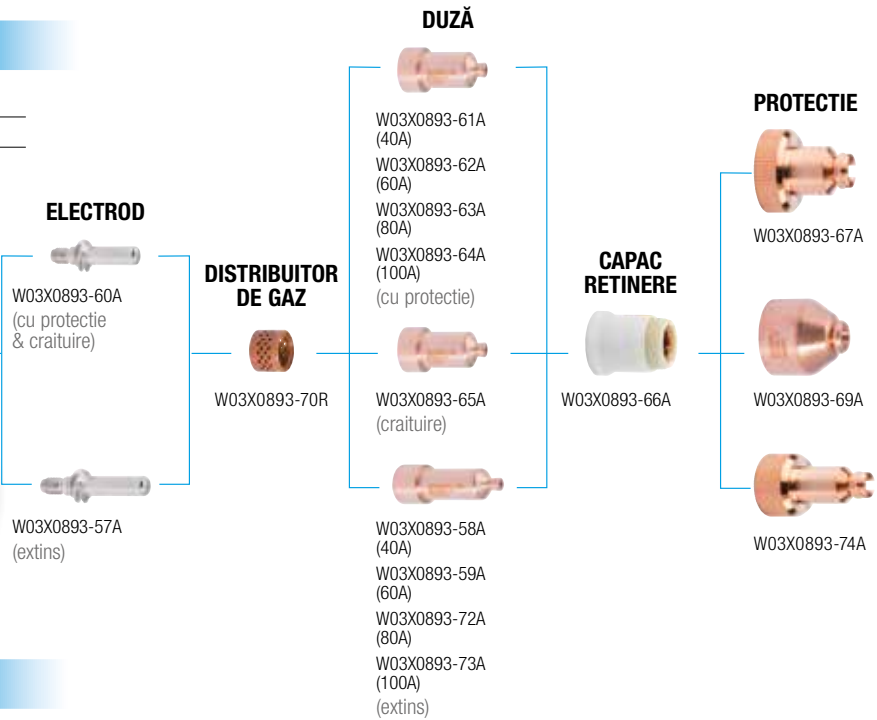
ELECTROD

W03X0893-60A
(cu protectie & craituire)

W03X0893-57A
(extins)

DISTRIBUITOR DE GAZ

W03X0893-70R

DUZĂ

W03X0893-61A
(40A)
W03X0893-62A
(60A)
W03X0893-63A
(80A)
W03X0893-64A
(100A)
(cu protectie)

W03X0893-65A
(craituire)

W03X0893-58A
(40A)
W03X0893-59A
(60A)
W03X0893-72A
(80A)
W03X0893-73A
(100A)
(extins)

CAPAC RETINERE

W03X0893-66A

PROTECTIE

W03X0893-67A

W03X0893-69A

W03X0893-74A